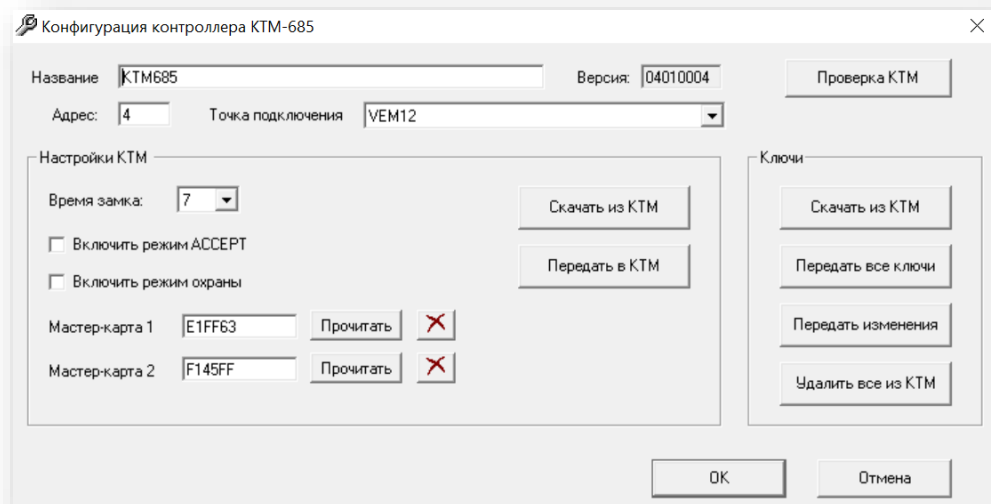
Конфигурация контроллера КТМ-685

Название КТМ685
Версия: 04010004
Проверка КТМ

Адрес: 4
Точка подключения VEM12

Настройки КТМ

Время замка: 7

Включить режим ACCEPT

Включить режим охраны

Мастер-карта 1 E1FF63 Прочитать

Мастер-карта 2 F145FF Прочитать

Скачать из КТМ

Передать в КТМ

Ключи

Скачать из КТМ

Передать все ключи

Передать изменения

Удалить все из КТМ

OK

Отмена